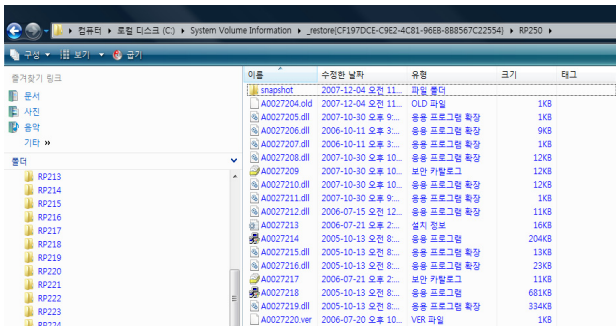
컴퓨터 ▸ 로컬 디스크 (C:) ▸ System Volume Information ▸ _restore{CF197DCE-C9E2-4C81-96EB-8B8567C22554} ▸ RP250 ▸

구성 ▾ 보기 ▾ 굽기

즐겨찾기 링크
문서
사진
음악
기타 »

폴더
RP213
RP214
RP215
RP216
RP217
RP218
RP219
RP220
RP221
RP222
RP223
RP224

| 이름 | 수정한 날짜 | 유형 | 크기 | 태그 |
|---|---|---|---|---|
| snapshot | 2007-12-04 오전 11... | 파일 폴더 | | |
| A0027204.old | 2007-12-04 오전 11... | OLD 파일 | 1KB | |
| A0027205.dll | 2007-10-30 오후 9:... | 응용 프로그램 확장 | 1KB | |
| A0027206.dll | 2006-10-11 오후 3:... | 응용 프로그램 확장 | 9KB | |
| A0027207.dll | 2006-10-11 오후 3:... | 응용 프로그램 확장 | 1KB | |
| A0027208.dll | 2007-10-30 오후 10... | 응용 프로그램 확장 | 12KB | |
| A0027209 | 2007-10-30 오후 10... | 보안 카탈로그 | 12KB | |
| A0027210.dll | 2007-10-30 오후 10... | 응용 프로그램 확장 | 12KB | |
| A0027211.dll | 2007-10-30 오후 9:... | 응용 프로그램 확장 | 1KB | |
| A0027212.dll | 2006-07-15 오전 12... | 응용 프로그램 확장 | 11KB | |
| A0027213 | 2006-07-21 오후 2:... | 설치 정보 | 16KB | |
| A0027214 | 2005-10-13 오전 8:... | 응용 프로그램 | 204KB | |
| A0027215.dll | 2005-10-13 오전 8:... | 응용 프로그램 확장 | 13KB | |
| A0027216.dll | 2005-10-13 오전 8:... | 응용 프로그램 확장 | 23KB | |
| A0027217 | 2006-07-21 오후 2:... | 보안 카탈로그 | 11KB | |
| A0027218 | 2005-10-13 오전 8:... | 응용 프로그램 | 68KB | |
| A0027219.dll | 2005-10-13 오전 8:... | 응용 프로그램 확장 | 334KB | |
| A0027220.ver | 2006-07-20 오후 10... | VER 파일 | 1KB | |